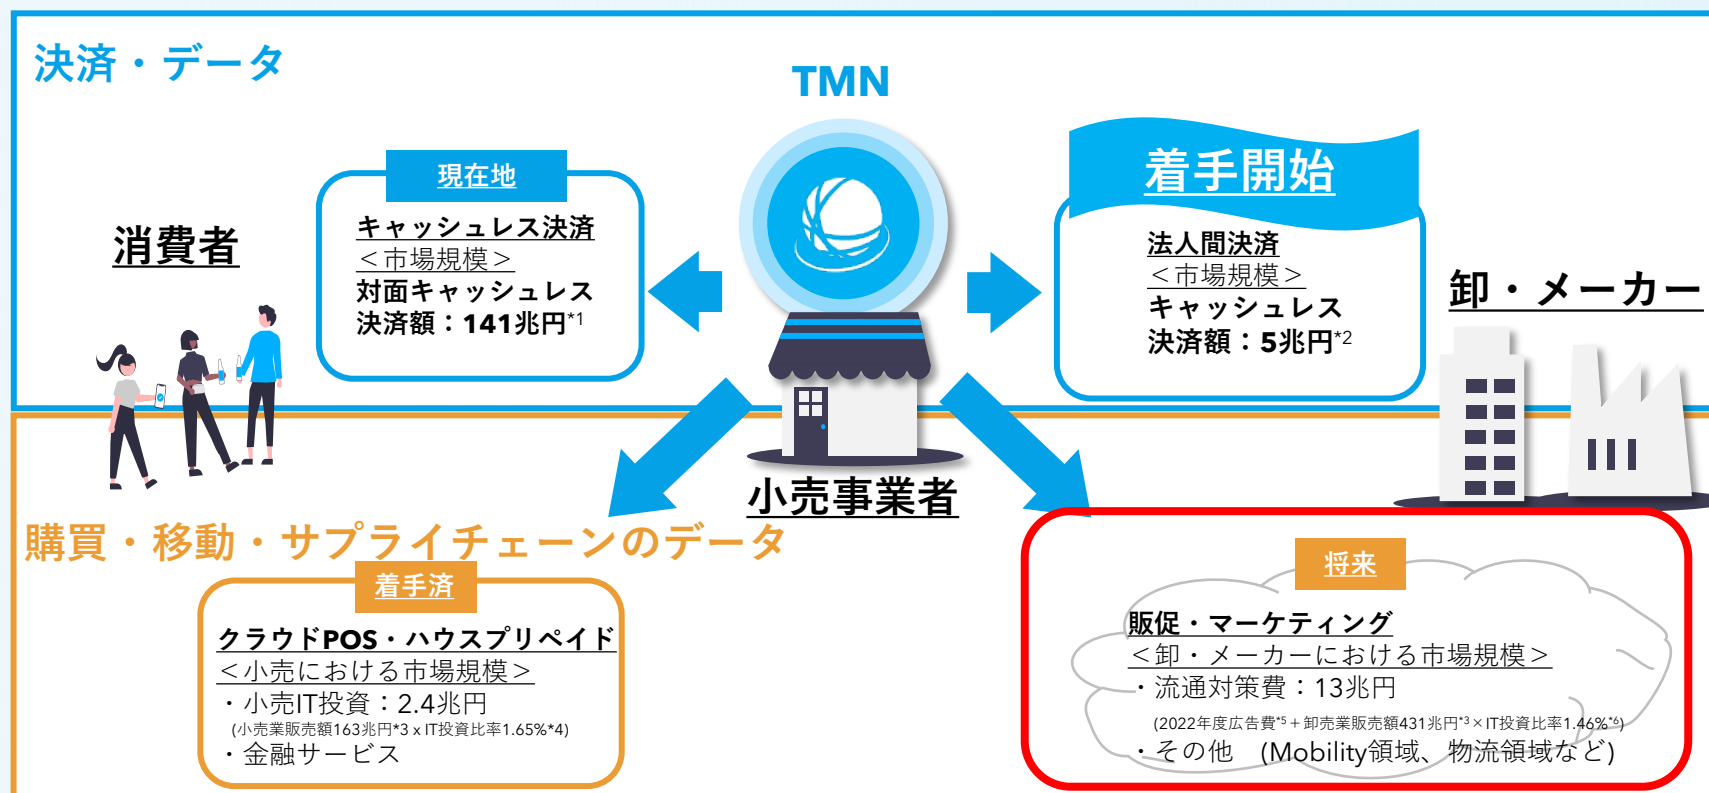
決済・データ

TMN

消費者

現在地

キャッシュレス決済
＜市場規模＞
対面キャッシュレス決済額：141兆円$^{*1}$

着手開始

法人間決済
＜市場規模＞
キャッシュレス決済額：5兆円$^{*2}$

卸・メーカー

小売事業者

購買・移動・サプライチェーンのデータ

着手済

クラウドPOS・ハウスプリペイド
＜小売における市場規模＞
・小売IT投資：2.4兆円
(小売業販売額163兆円*3 x IT投資比率1.65%*4)
・金融サービス

将来

販促・マーケティング
＜卸・メーカーにおける市場規模＞
・流通対策費：13兆円
(2022年度広告費$^{*5}$＋卸売業販売額431兆円$^{*3}$×IT投資比率1.46%$^{*6}$)
・その他 (Mobility領域、物流領域など)